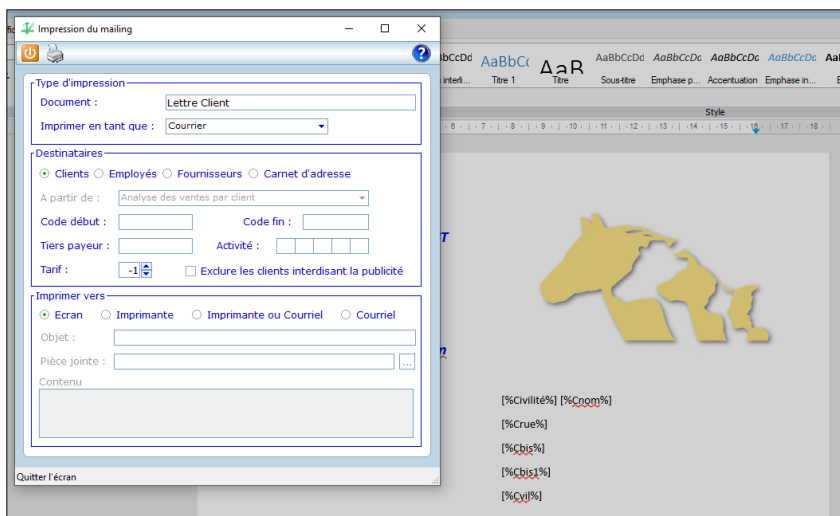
Impression du mailing

Type d'impression
Document : Lettre Client
Imprimer en tant que : Courrier

Destinataires
Clients Employés Fournisseurs Carnet d'adresse
A partir de : Analyse des ventes par client
Code début : Code fin :
Tiers payeur : Activité :
Tarif : -1 Exclure les clients interdisant la publicité

Imprimer vers
Ecran Imprimante Imprimante ou Courriel Courriel
Objet :
Pièce jointe : ...
Contenu

Quitter l'écran

AaBbCcDd AaBbCc AaB AaBbCcDd AaBbCcDc AaBbCcDc AaBbCcDc AaB
interli... Titre 1 Titre Sous-titre Emphase p... Accentuation Emphase in...
Style

[%Civilité%] [%Cnom%]
[%Crue%]
[%Cbis%]
[%Cbis1%]
[%Cvil%]